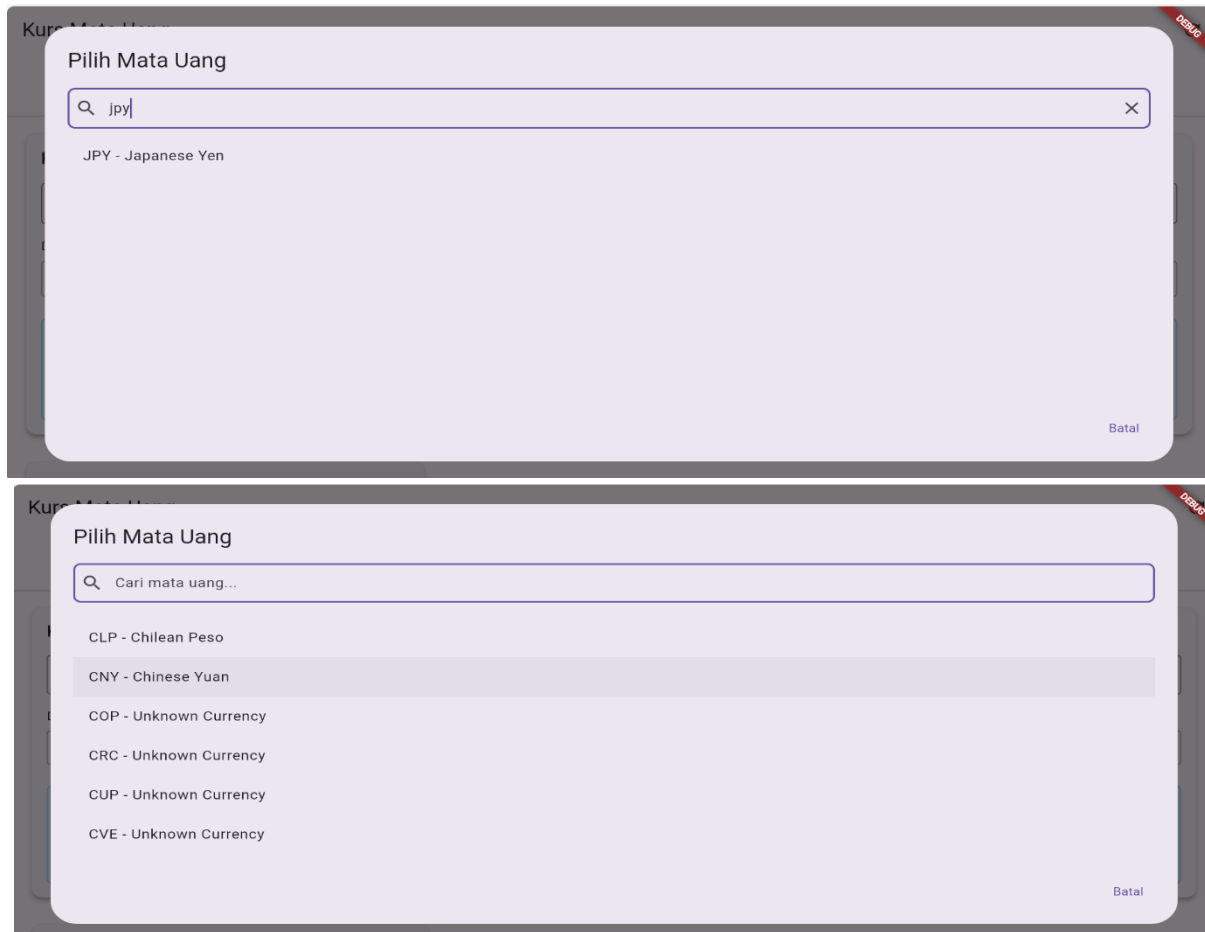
Kurs Mata Uang

DEBUG

Pilih Mata Uang

jpy

JPY - Japanese Yen

Batal

Kurs Mata Uang

DEBUG

Pilih Mata Uang

Cari mata uang...

CLP - Chilean Peso

CNY - Chinese Yuan

COP - Unknown Currency

CRC - Unknown Currency

CUP - Unknown Currency

CVE - Unknown Currency

Batal